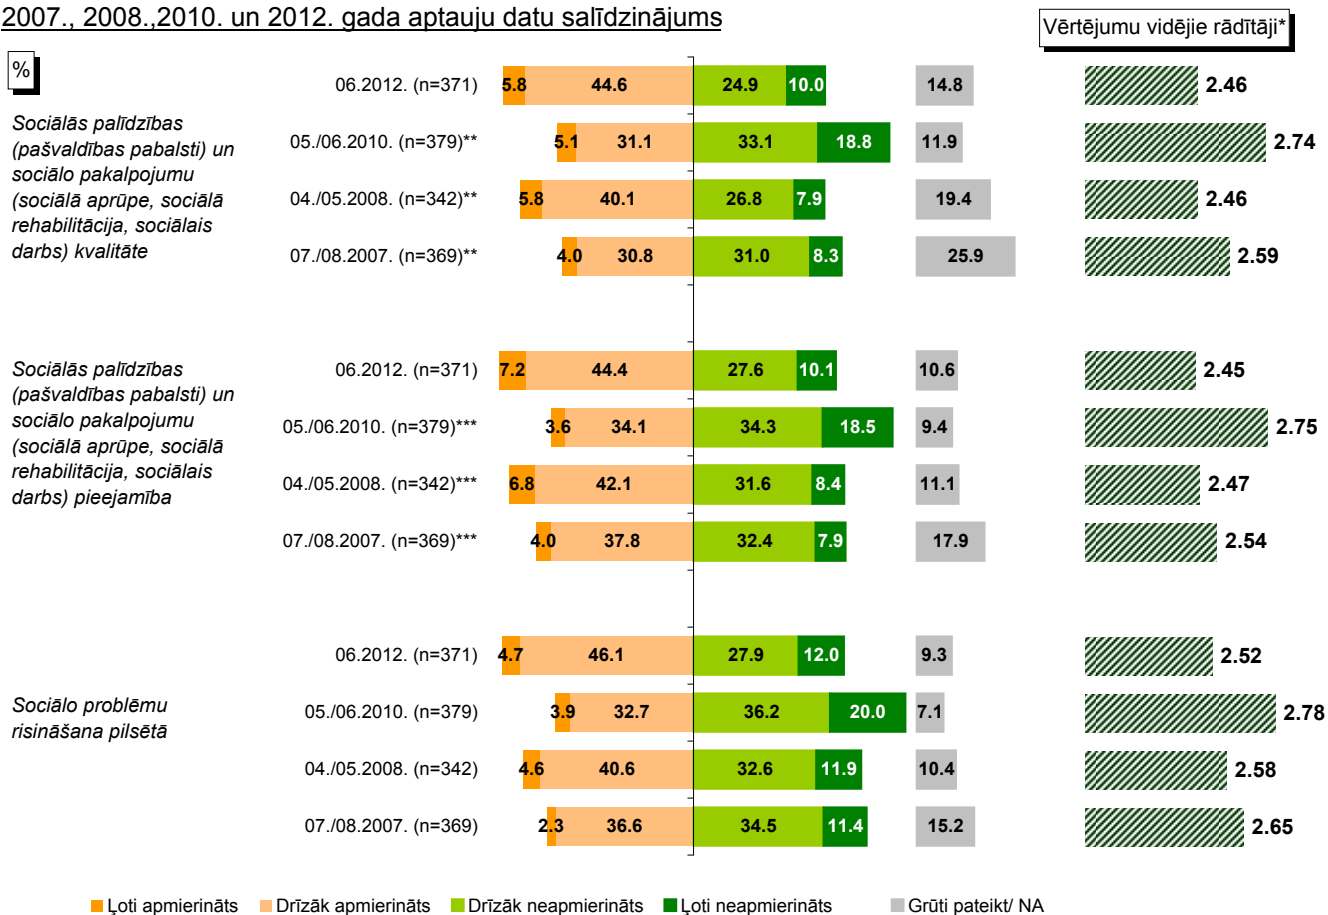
2007., 2008.,2010. un 2012. gada aptauju datu salīdzinājums

Vērtējumu vidējie rādītāji*

%

Sociālās palīdzības (pašvaldības pabalsti) un sociālo pakalpojumu (sociālā aprūpe, sociālā rehabilitācija, sociālais darbs) kvalitāte

| | Ļoti apmierināts | Drīzāk apmierināts | Drīzāk neapmierināts | Ļoti neapmierināts | Grūti pateikt/ NA | Vērtējumu vidējie rādītāji* |
|---|---|---|---|---|---|---|
| 06.2012. (n=371) | 5.8 | 44.6 | 24.9 | 10.0 | 14.8 | 2.46 |
| 05./06.2010. (n=379)** | 5.1 | 31.1 | 33.1 | 18.8 | 11.9 | 2.74 |
| 04./05.2008. (n=342)** | 5.8 | 40.1 | 26.8 | 7.9 | 19.4 | 2.46 |
| 07./08.2007. (n=369)** | 4.0 | 30.8 | 31.0 | 8.3 | 25.9 | 2.59 |

Sociālās palīdzības (pašvaldības pabalsti) un sociālo pakalpojumu (sociālā aprūpe, sociālā rehabilitācija, sociālais darbs) pieejamība

| | Ļoti apmierināts | Drīzāk apmierināts | Drīzāk neapmierināts | Ļoti neapmierināts | Grūti pateikt/ NA | Vērtējumu vidējie rādītāji* |
|---|---|---|---|---|---|---|
| 06.2012. (n=371) | 7.2 | 44.4 | 27.6 | 10.1 | 10.6 | 2.45 |
| 05./06.2010. (n=379)*** | 3.6 | 34.1 | 34.3 | 18.5 | 9.4 | 2.75 |
| 04./05.2008. (n=342)*** | 6.8 | 42.1 | 31.6 | 8.4 | 11.1 | 2.47 |
| 07./08.2007. (n=369)*** | 4.0 | 37.8 | 32.4 | 7.9 | 17.9 | 2.54 |

Sociālo problēmu risināšana pilsētā

| | Ļoti apmierināts | Drīzāk apmierināts | Drīzāk neapmierināts | Ļoti neapmierināts | Grūti pateikt/ NA | Vērtējumu vidējie rādītāji* |
|---|---|---|---|---|---|---|
| 06.2012. (n=371) | 4.7 | 46.1 | 27.9 | 12.0 | 9.3 | 2.52 |
| 05./06.2010. (n=379) | 3.9 | 32.7 | 36.2 | 20.0 | 7.1 | 2.78 |
| 04./05.2008. (n=342) | 4.6 | 40.6 | 32.6 | 11.9 | 10.4 | 2.58 |
| 07./08.2007. (n=369) | 2.3 | 36.6 | 34.5 | 11.4 | 15.2 | 2.65 |

Ļoti apmierināts Drīzāk apmierināts Drīzāk neapmierināts Ļoti neapmierināts Grūti pateikt/ NA